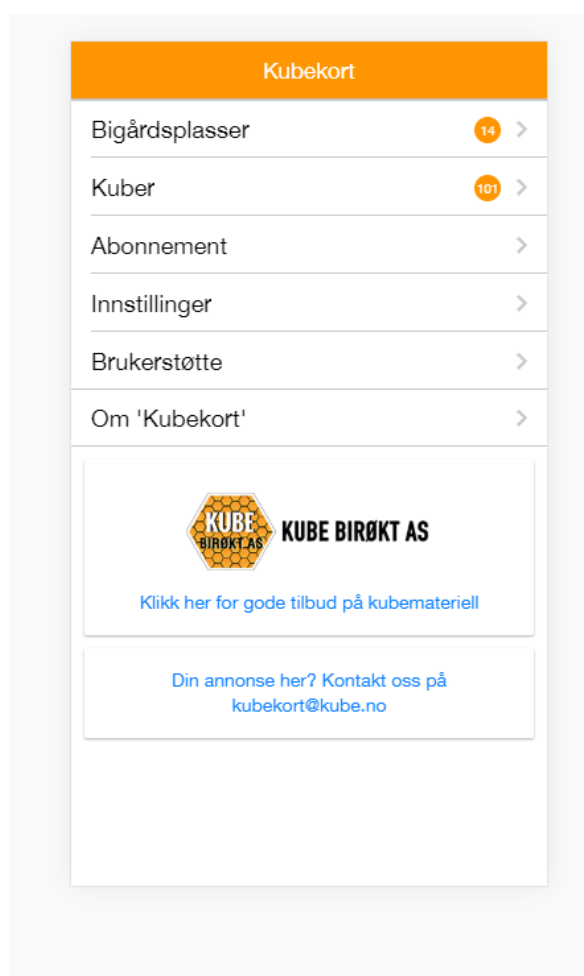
Kubekort

Bigårdsplasser 14

Kuber 101

Abonnement

Innstillinger

Brukerstøtte

Om 'Kubekort'

KUBE BIRØKT AS KUBE BIRØKT AS

Klikk her for gode tilbud på kubemateriell

Din annonse her? Kontakt oss på kubekort@kube.no